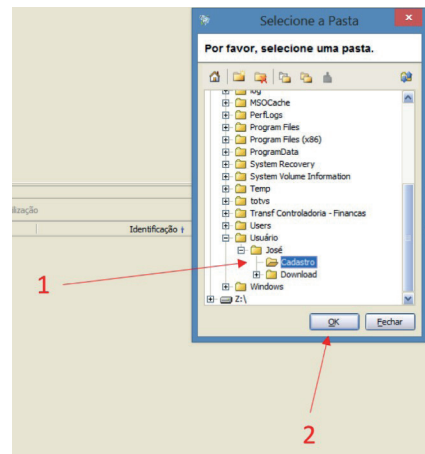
Selecione a Pasta

Por favor, selecione uma pasta.

log
MSOCache
PerfLogs
Program Files
Program Files (x86)
ProgramData
System Recovery
System Volume Information
Temp
totvs
Transf Controladoria - Financas
Users
Usuário
José
Cadastro
Download
Windows
Z:\

OK
Fechar

lização
Identificação

1

2